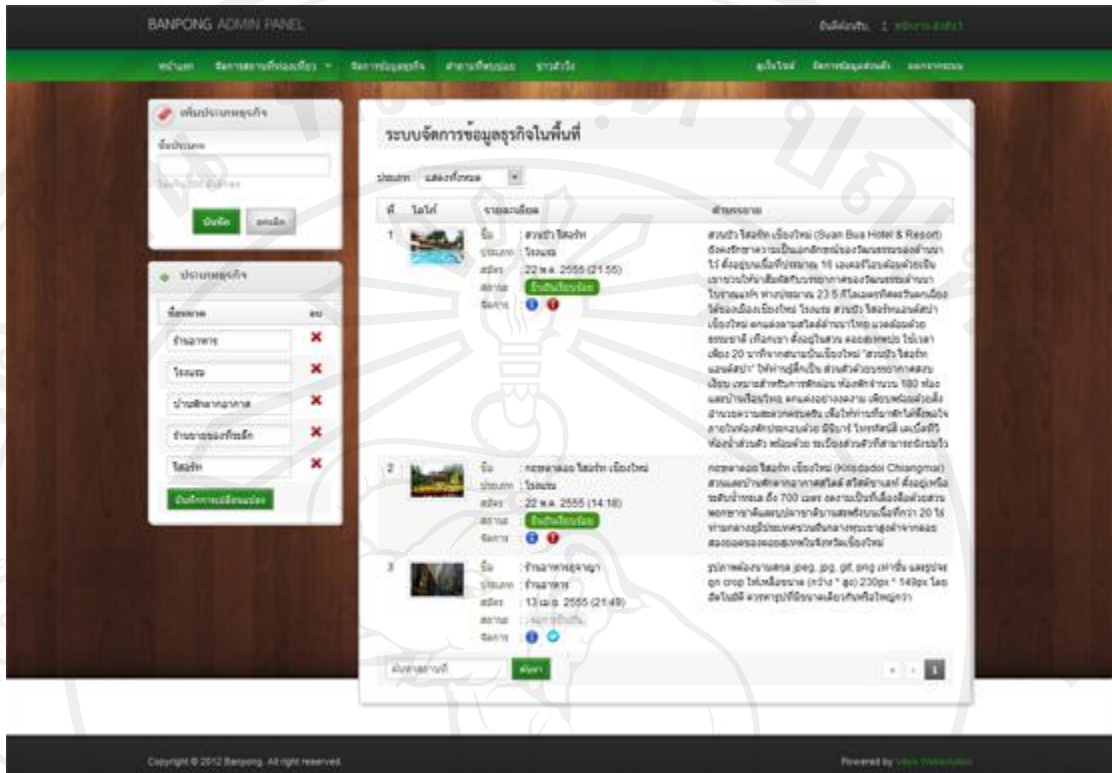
BANPONG ADMIN PANEL

ยินดีต้อนรับ, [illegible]

หน้าแรก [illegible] จัดการข้อมูลธุรกิจ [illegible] ข่าวสาร

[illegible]

เพิ่มประเภทธุรกิจ

ชื่อประเภท

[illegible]

บันทึก ยกเลิก

ประเภทธุรกิจ

| ชื่อประเภท | ลบ |
|---|---|
| ร้านอาหาร | ✖ |
| โรงแรม | ✖ |
| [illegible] | ✖ |
| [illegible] | ✖ |
| โฮมสเตย์ | ✖ |

บันทึกการเปลี่ยนแปลง

ระบบจัดการข้อมูลธุรกิจในพื้นที่

ประเภท แสดงทั้งหมด

| ที่ | โลโก้ | รายละเอียด | คำบรรยาย |
|---|---|---|---|
| 1 | | ชื่อ : สวนบัว โฮเต็ล<br>ประเภท : โรงแรม<br>สถานะ : 22 พ.ค. 2555 (21:55)<br>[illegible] | สวนบัว โฮเต็ล เชียงใหม่ (Suan Bua Hotel & Resort) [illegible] |
| 2 | | ชื่อ : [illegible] เชียงใหม่<br>ประเภท : โรงแรม<br>สถานะ : 22 พ.ค. 2555 (14:18)<br>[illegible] | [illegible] (Krisdadoi Chiangmai) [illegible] |
| 3 | | ชื่อ : ร้านอาหาร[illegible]<br>ประเภท : ร้านอาหาร<br>สถานะ : 13 เม.ย. 2555 (21:49)<br>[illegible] | รูปภาพต้องเป็นนามสกุล jpeg, jpg, gif, png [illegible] 230px * 149px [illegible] |

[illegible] ค้นหา

1

Copyright © 2012 Banpong. All right reserved.

Powered by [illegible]